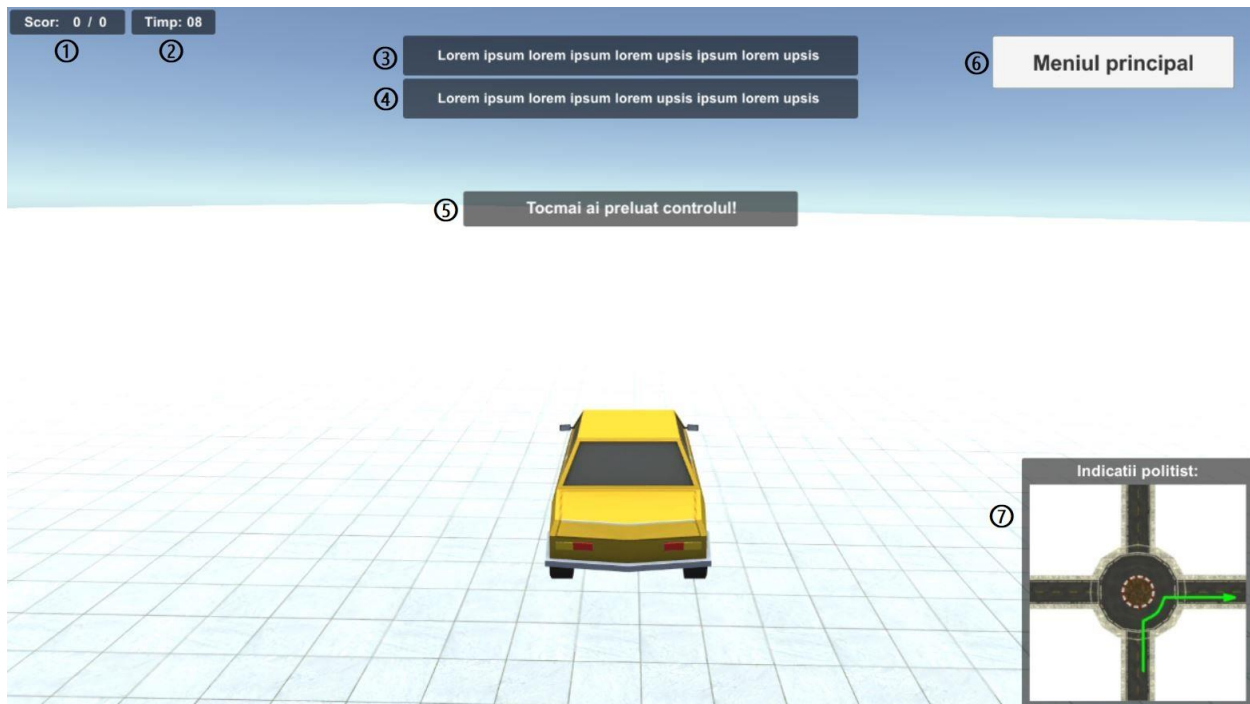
Scor: 0 / 0
①
Timp: 08
②
③ Lorem ipsum lorem ipsum lorem upsis ipsum lorem upsis
④ Lorem ipsum lorem ipsum lorem upsis ipsum lorem upsis
⑥ Meniul principal
⑤ Tocmai ai preluat controlul!
Indicatii politist:
⑦